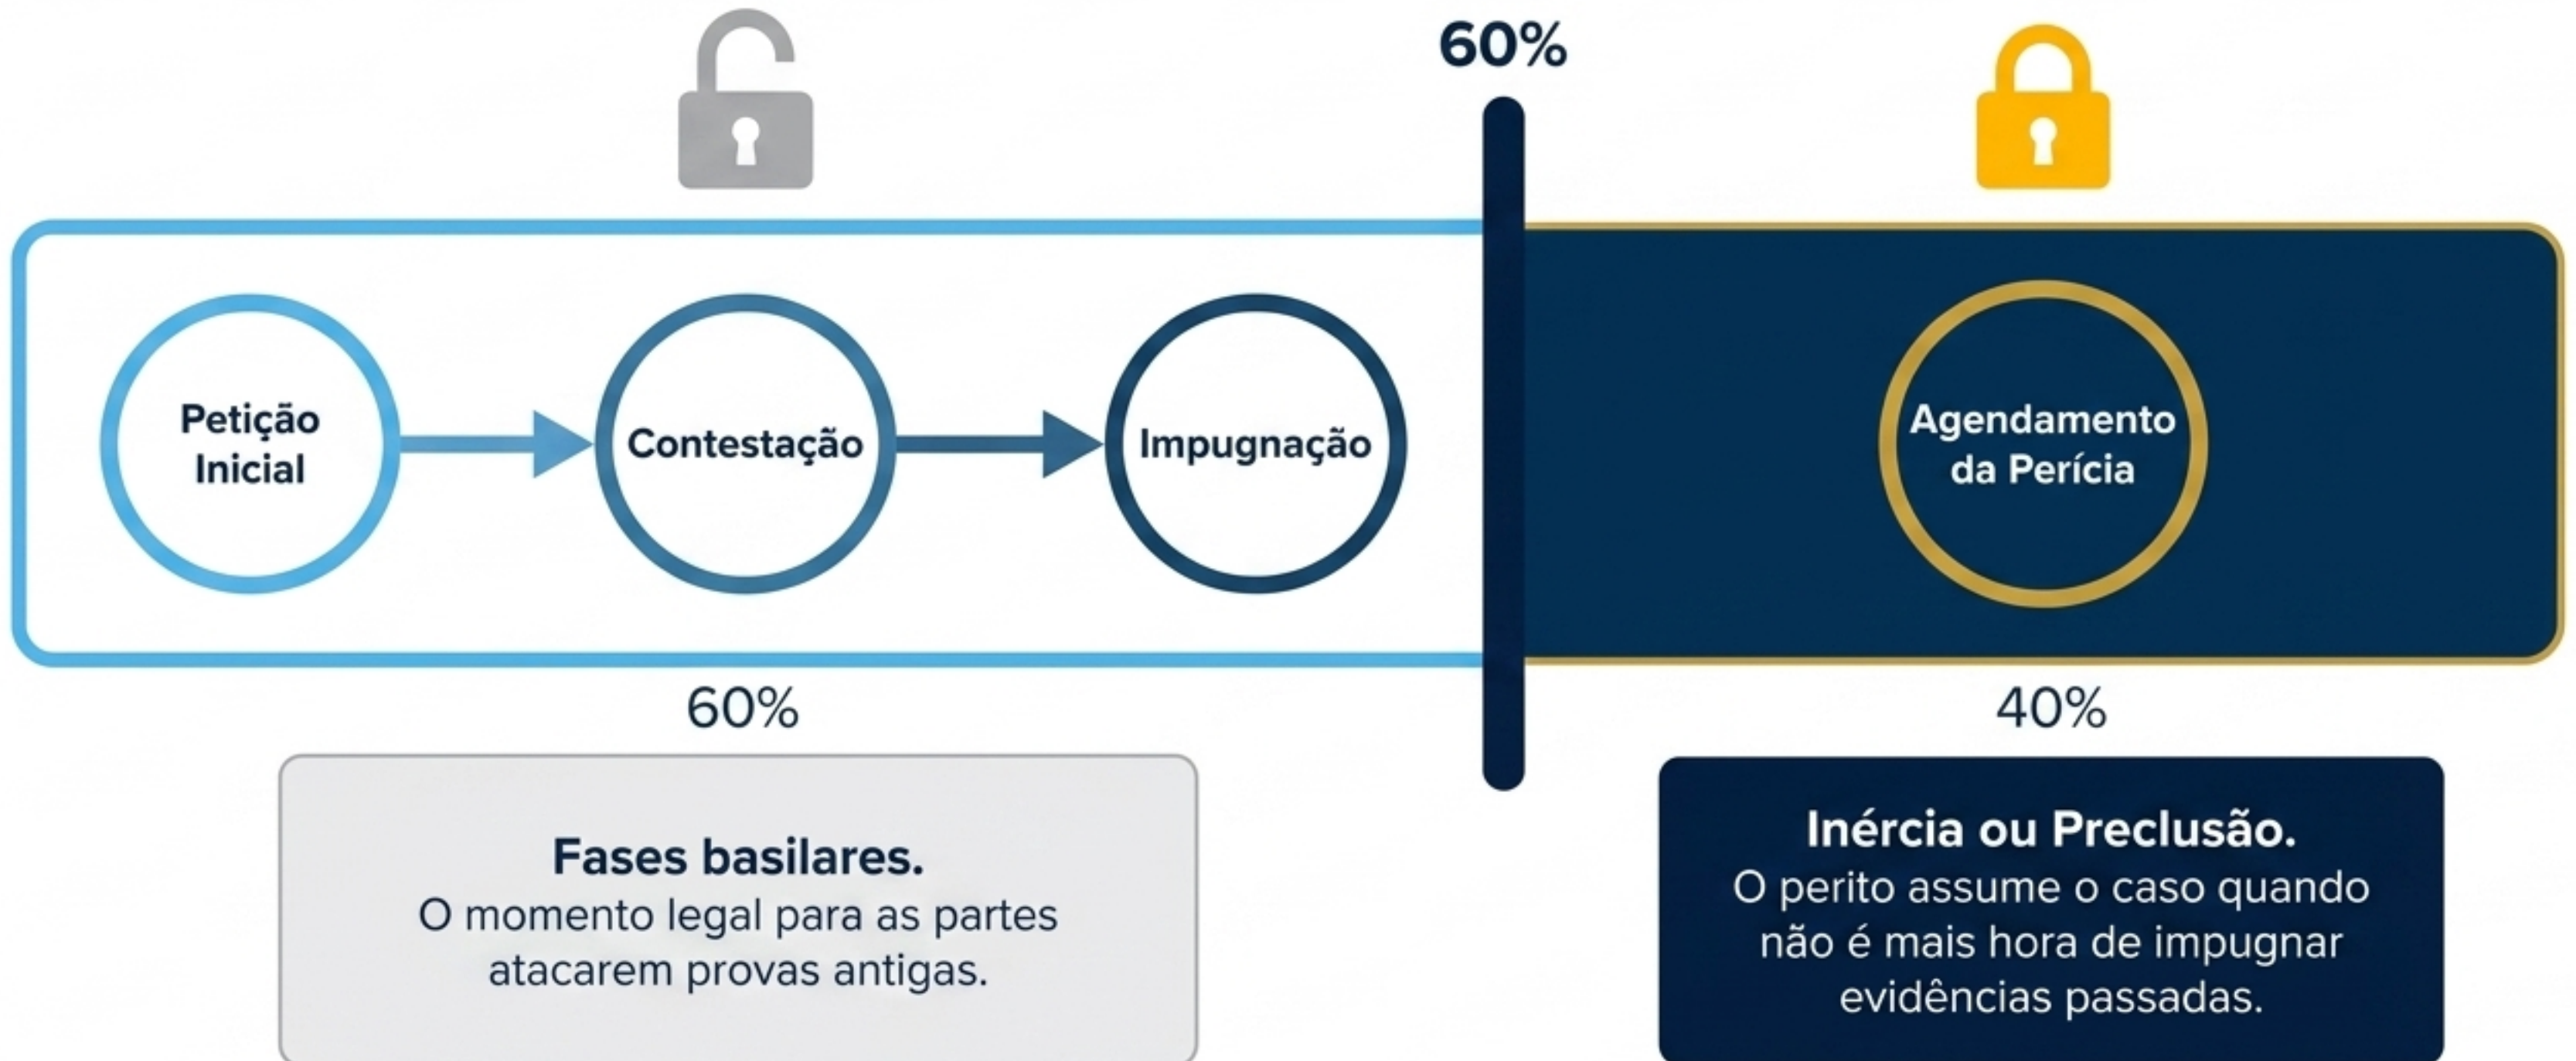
60%

Petição Inicial

Contestação

Impugnação

Agendamento da Perícia

60%

40%

**Fases basilares.**
O momento legal para as partes atacarem provas antigas.

**Inércia ou Preclusão.**
O perito assume o caso quando não é mais hora de impugnar evidências passadas.